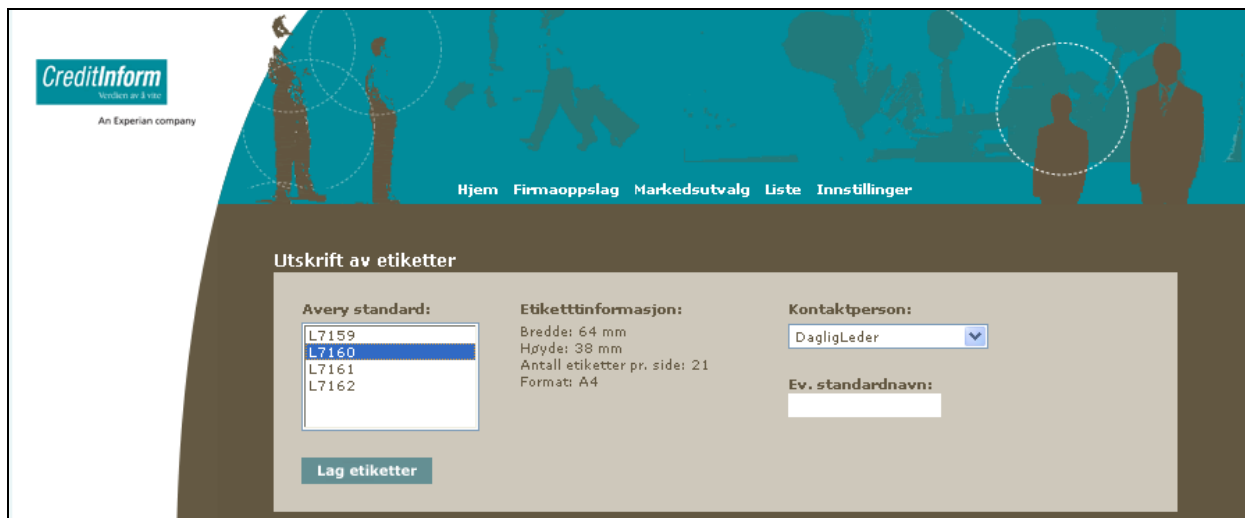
CreditInform
Verdien av å vite
An Experian company

Hjem Firmaoppslag Markedsutvalg Liste Innstillinger

Utskrift av etiketter

Avery standard:
L7159
L7160
L7161
L7162

Etiketttinformasjon:
Bredde: 64 mm
Høyde: 38 mm
Antall etiketter pr. side: 21
Format: A4

Kontaktperson:
DagligLeder

Ev. standardnavn:

Lag etiketter